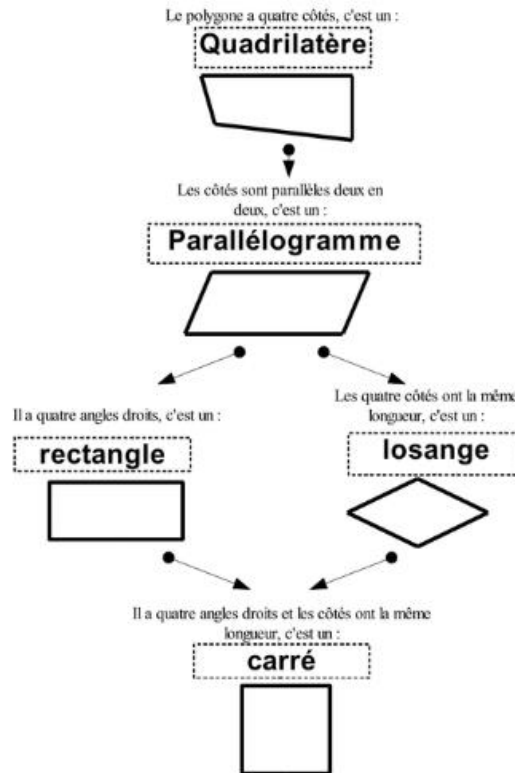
Le polygone a quatre côtés, c'est un :

Quadrilatère

Les côtés sont parallèles deux en deux, c'est un :

Parallélogramme

Il a quatre angles droits, c'est un :

rectangle

Les quatre côtés ont la même longueur, c'est un :

losange

Il a quatre angles droits et les côtés ont la même longueur, c'est un :

carré